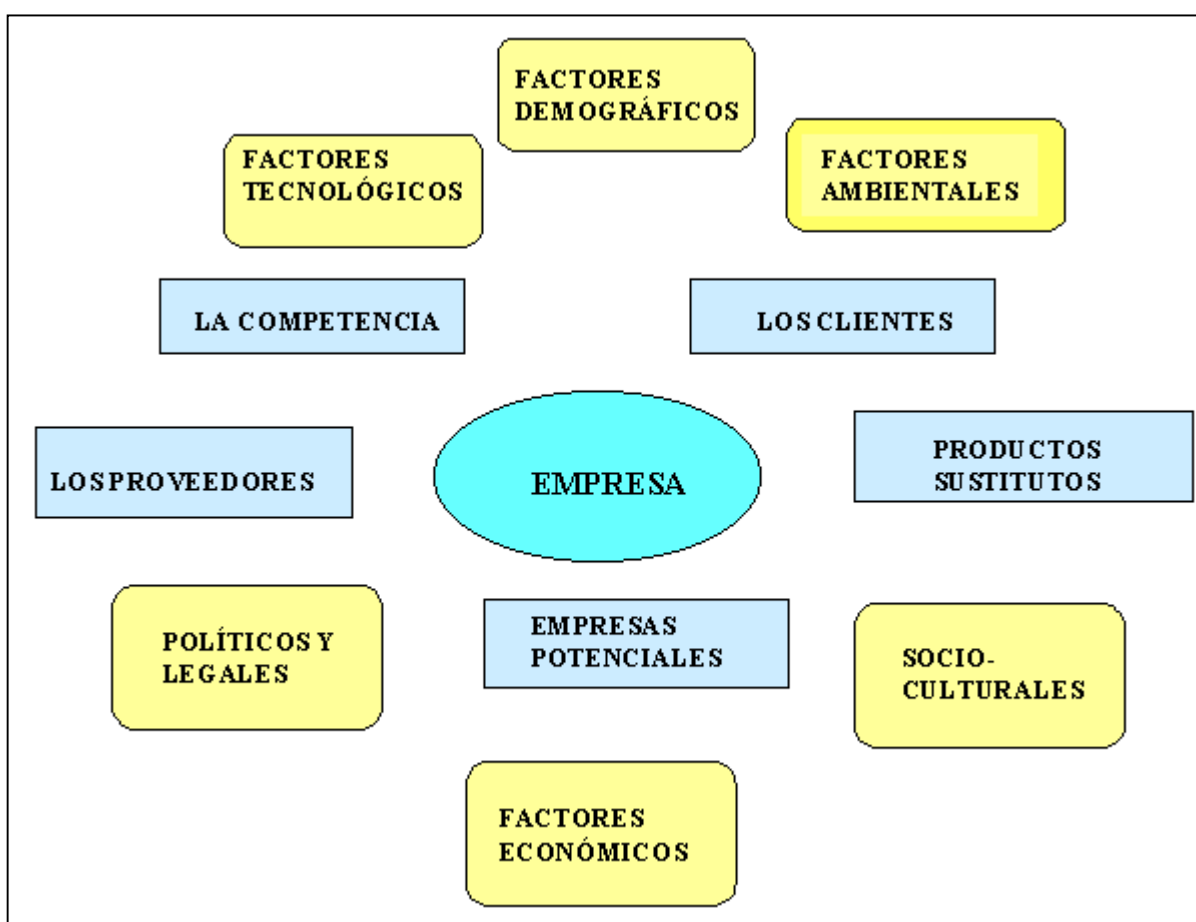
FACTORES DEMOGRÁFICOS

FACTORES TECNOLÓGICOS

FACTORES AMBIENTALES

LA COMPETENCIA

LOS CLIENTES

LOS PROVEEDORES

EMPRESA

PRODUCTOS SUSTITUTOS

POLÍTICOS Y LEGALES

EMPRESAS POTENCIALES

SOCIO-CULTURALES

FACTORES ECONÓMICOS